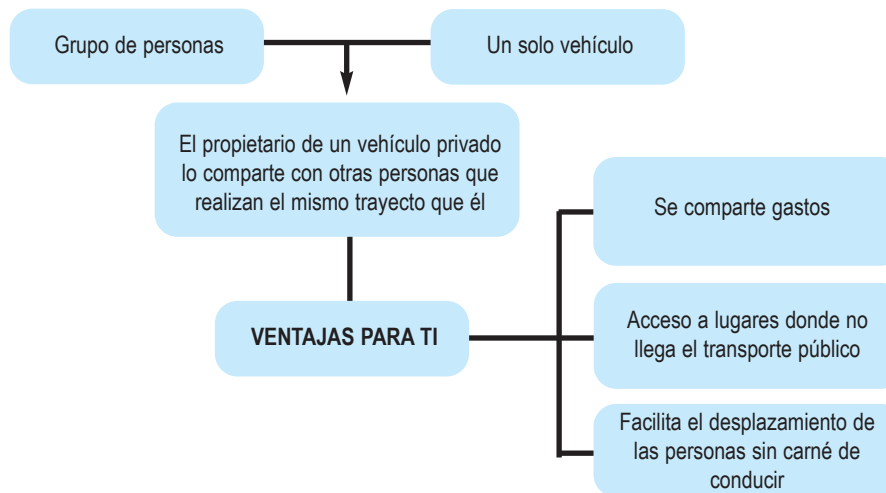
Grupo de personas

Un solo vehículo

El propietario de un vehículo privado lo comparte con otras personas que realizan el mismo trayecto que él

VENTAJAS PARA TI

Se comparte gastos

Acceso a lugares donde no llega el transporte público

Facilita el desplazamiento de las personas sin carné de conducir